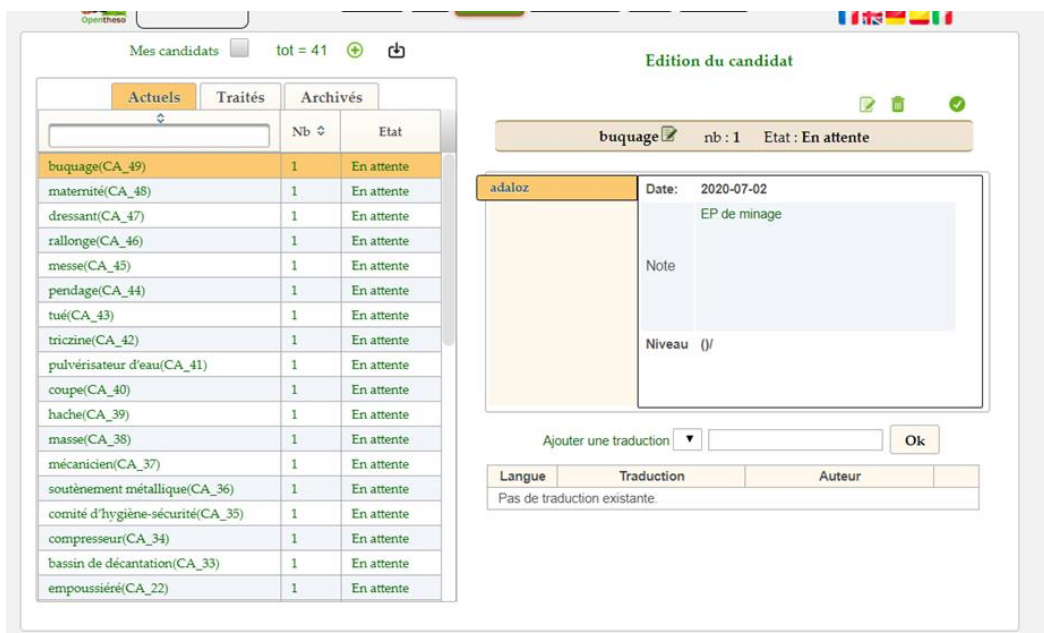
Opentheso

Mes candidats tot = 41

Actuels Traités Archivés

| | Nb | Etat |
|---|---|---|
| buquage(CA_49) | 1 | En attente |
| maternité(CA_48) | 1 | En attente |
| dressant(CA_47) | 1 | En attente |
| rallonge(CA_46) | 1 | En attente |
| messe(CA_45) | 1 | En attente |
| pendage(CA_44) | 1 | En attente |
| tué(CA_43) | 1 | En attente |
| triczine(CA_42) | 1 | En attente |
| pulvérisateur d'eau(CA_41) | 1 | En attente |
| coupe(CA_40) | 1 | En attente |
| hache(CA_39) | 1 | En attente |
| masse(CA_38) | 1 | En attente |
| mécanicien(CA_37) | 1 | En attente |
| soutènement métallique(CA_36) | 1 | En attente |
| comité d'hygiène-sécurité(CA_35) | 1 | En attente |
| compresseur(CA_34) | 1 | En attente |
| bassin de décantation(CA_33) | 1 | En attente |
| empoussiéré(CA_22) | 1 | En attente |

Edition du candidat

buquage nb : 1 Etat : En attente

adaloz

Date: 2020-07-02

Note EP de minage

Niveau ()/

Ajouter une traduction ▼ Ok

| Langue | Traduction | Auteur |
|---|---|---|
| Pas de traduction existante. | | |